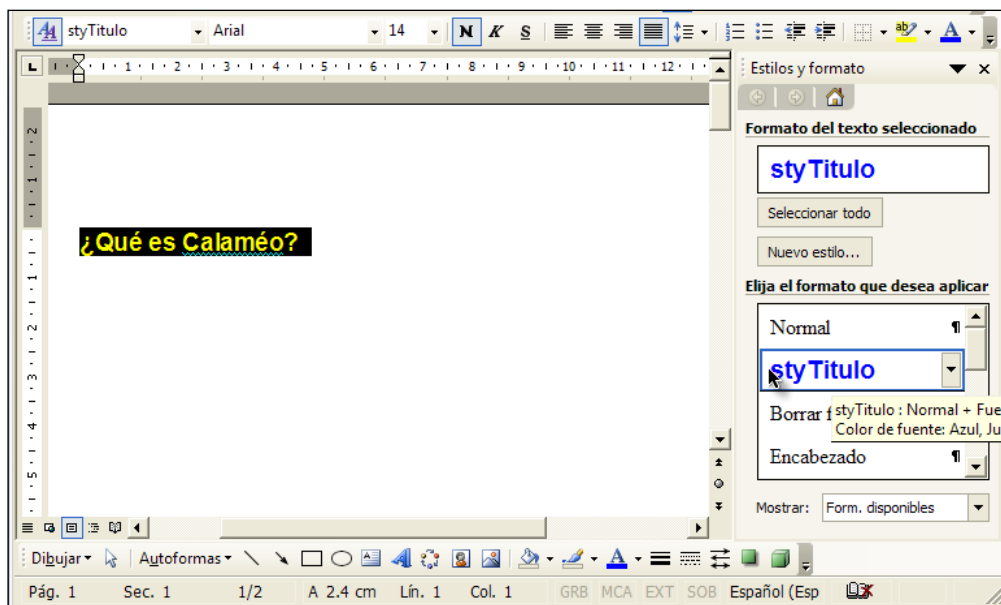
styTitulo
Arial
14
N K S

L 1 2 3 4 5 6 7 8 9 10 11 12

¿Qué es Calaméo?

Estilos y formato

Formato del texto seleccionado

styTitulo

Seleccionar todo

Nuevo estilo...

Elija el formato que desea aplicar

Normal ¶

styTitulo

Borrar f

styTitulo : Normal + Fue
Color de fuente: Azul, Ju

Encabezado ¶

Mostrar: Form. disponibles

Dibujar ▾ Autoformas ▾

Pág. 1 Sec. 1 1/2 A 2.4 cm Lín. 1 Col. 1 GRB MCA EXT SOB Español (Esp